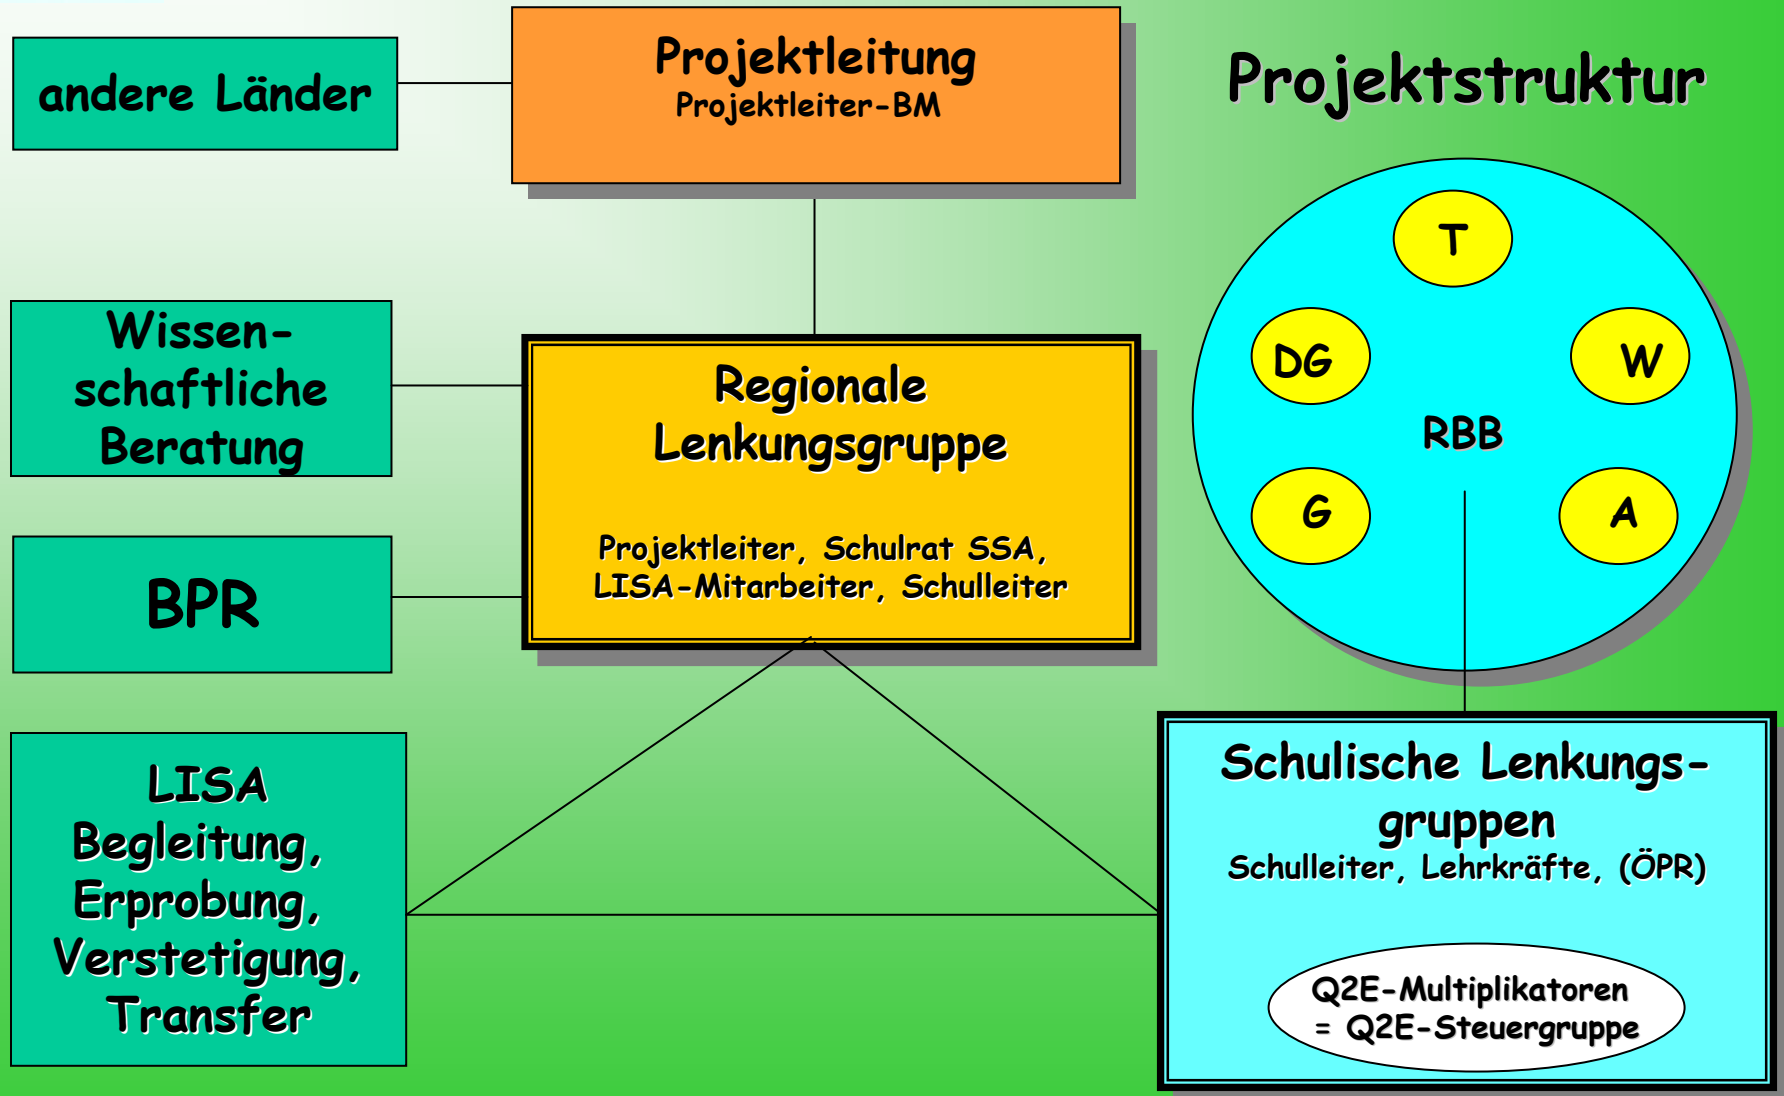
andere Länder

Projektleitung
Projektleiter-BM

Projektstruktur

Wissenschaftliche Beratung

Regionale Lenkungsgruppe

Projektleiter, Schulrat SSA, LISA-Mitarbeiter, Schulleiter

BPR

T

DG

W

RBB

G

A

LISA
Begleitung, Erprobung, Verstetigung, Transfer

Schulische Lenkungsgruppen
Schulleiter, Lehrkräfte, (ÖPR)

Q2E-Multiplikatoren
= Q2E-Steuergruppe